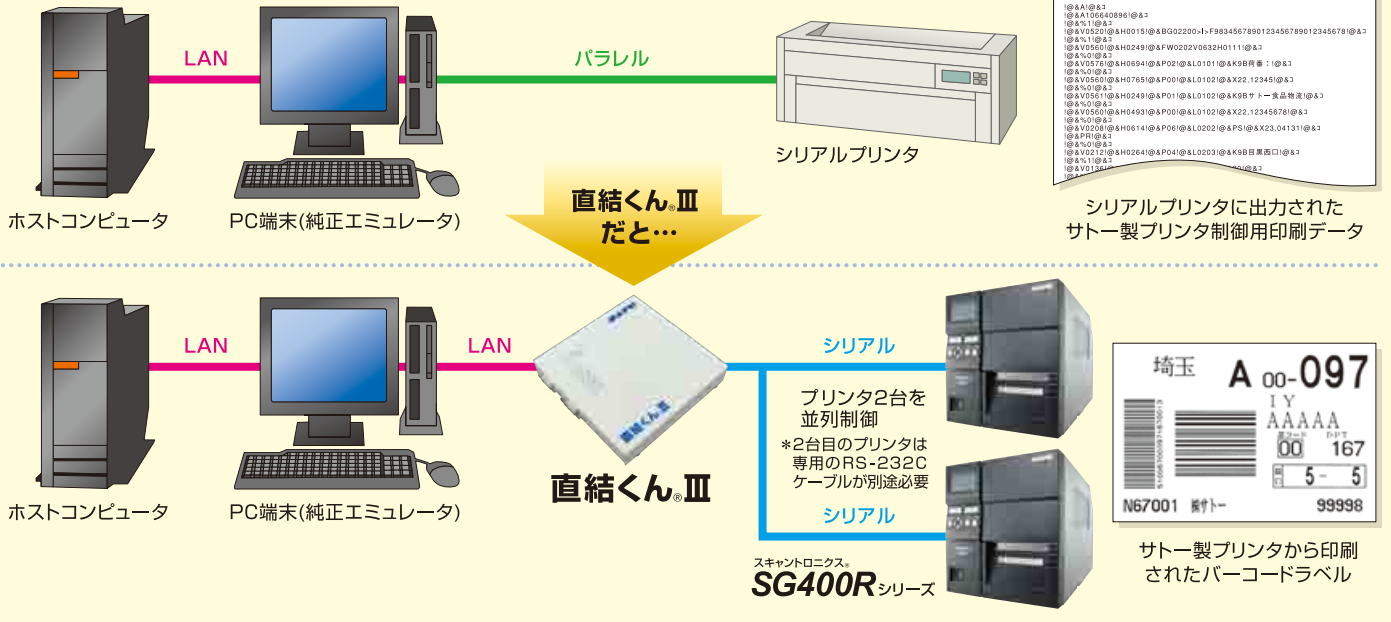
LAN

パラレル

ホストコンピュータ

PC端末(純正エミュレータ)

シリアルプリンタ

!@&A!@&ｺ
!@&A106640896!@&ｺ
!@&%1!@&ｺ
!@&V0520!@&H0015!@&BG02200>I>F98345678901234567890123456781@&ｺ
!@&%1!@&ｺ
!@&V0560!@&H0249!@&FW0202V0632H0111!@&ｺ
!@&%0!@&ｺ
!@&V0576!@&H0694!@&P02!@&L0101!@&K9B荷番：!@&ｺ
!@&%0!@&ｺ
!@&V0560!@&H0765!@&P00!@&L0102!@&X22,12345!@&ｺ
!@&%0!@&ｺ
!@&V0561!@&H0249!@&P01!@&L0102!@&K9Bサトー食品物流!@&ｺ
!@&%0!@&ｺ
!@&V0560!@&H0493!@&P00!@&L0102!@&X22,12345678!@&ｺ
!@&%0!@&ｺ
!@&V0208!@&H0614!@&P06!@&L0202!@&PS!@&X23,04131!@&ｺ
!@&PR!@&ｺ
!@&%0!@&ｺ
!@&V0212!@&H0264!@&P04!@&L0203!@&K9B目黒西口!@&ｺ
!@&%1!@&ｺ
!@&V0136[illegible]

シリアルプリンタに出力された
サトー製プリンタ制御用印刷データ

直結くん®Ⅲ
だと…

LAN

LAN

シリアル

プリンタ2台を並列制御

*2台目のプリンタは専用のRS-232Cケーブルが別途必要

直結くん®Ⅲ

シリアル

ホストコンピュータ

PC端末(純正エミュレータ)

スキャントロニクス®
SG400Rシリーズ

埼玉 A 00-097
I Y
AAAAA
00 167
5 - 5
N67001 株サトー 99998

サトー製プリンタから印刷されたバーコードラベル